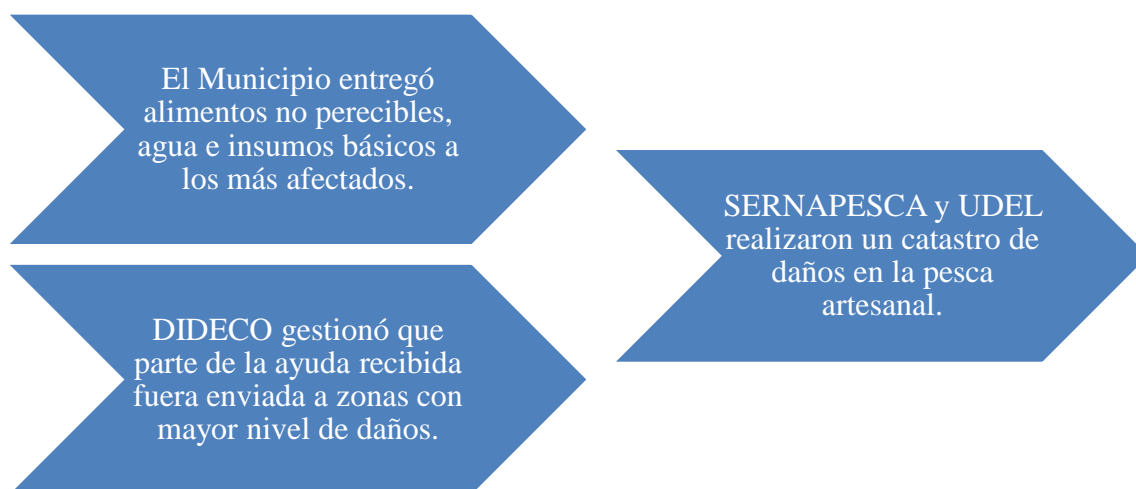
El Municipio entregó alimentos no perecibles, agua e insumos básicos a los más afectados.

DIDECO gestionó que parte de la ayuda recibida fuera enviada a zonas con mayor nivel de daños.

SERNAPESCA y UDEL realizaron un catastro de daños en la pesca artesanal.